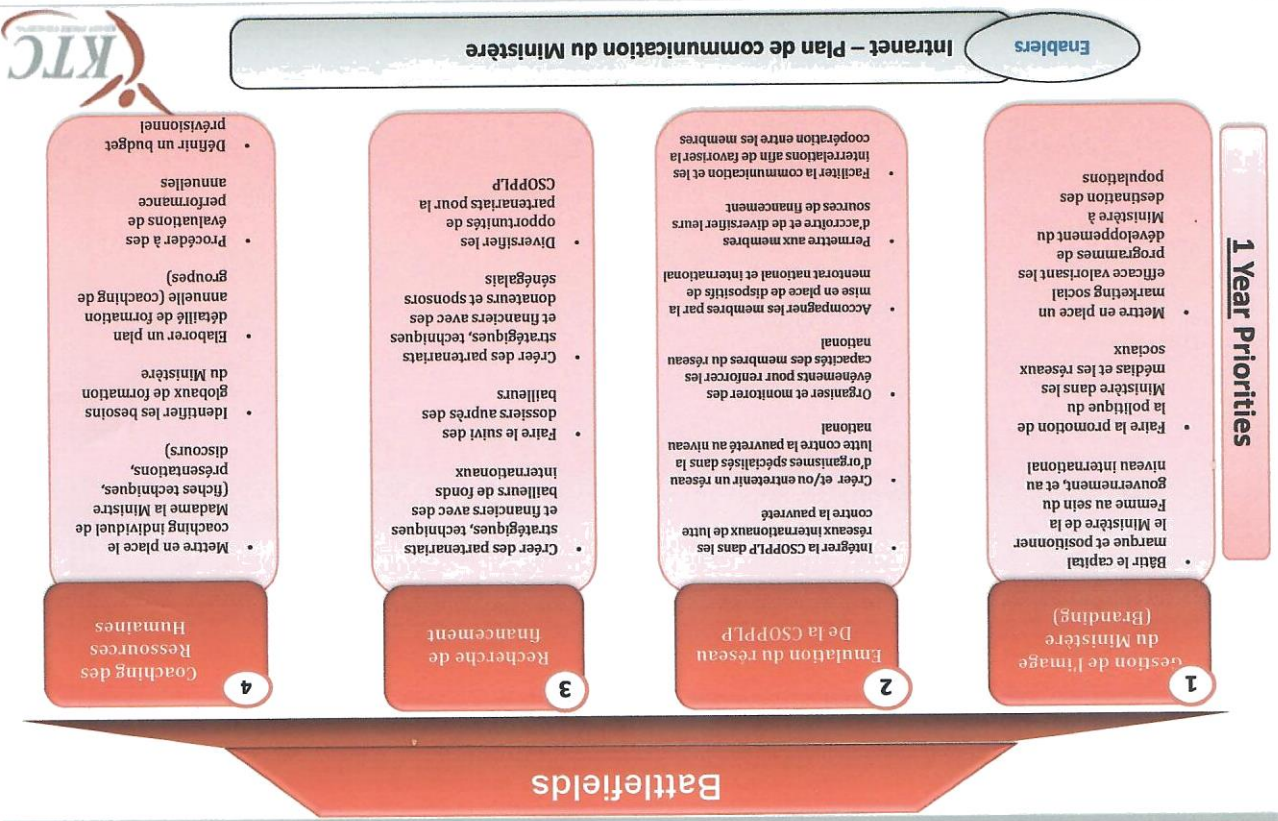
Battlefields

1
Gestion de l'image du Ministère (Branding)

2
Emulation du réseau De la CSOPPLP

3
Recherche de financement

4
Coaching des Ressources Humaines

1 Year Priorities

• Bâtir le capital marque et positionner le Ministère de la Femme au sein du gouvernement, et au niveau international
• Faire la promotion de la politique du Ministère dans les médias et les réseaux sociaux
• Mettre en place un marketing social efficace valorisant les programmes de développement du Ministère à destination des populations

• Intégrer la CSOPPLP dans les réseaux internationaux de lutte contre la pauvreté
• Créer et/ou entretenir un réseau d'organismes spécialisés dans la lutte contre la pauvreté au niveau national
• Organiser et monitorer des évènements pour renforcer les capacités des membres du réseau national
• Accompagner les membres par la mise en place de dispositifs de mentorat national et international
• Permettre aux membres d'accroître et de diversifier leurs sources de financement
• Faciliter la communication et les interrelations afin de favoriser la coopération entre les membres

• Créer des partenariats stratégiques, techniques et financiers avec des bailleurs de fonds internationaux
• Faire le suivi des dossiers auprès des bailleurs
• Créer des partenariats stratégiques, techniques et financiers avec des donateurs et sponsors sénégalais
• Diversifier les opportunités de partenariats pour la CSOPPLP

• Mettre en place le coaching individuel de Madame la Ministre (fiches techniques, présentations, discours)
• Identifier les besoins globaux de formation du Ministère
• Elaborer un plan détaillé de formation annuelle (coaching de groupes)
• Procéder à des évaluations de performance annuelles
• Définir un budget prévisionnel

Enablers

Intranet – Plan de communication du Ministère

KTC